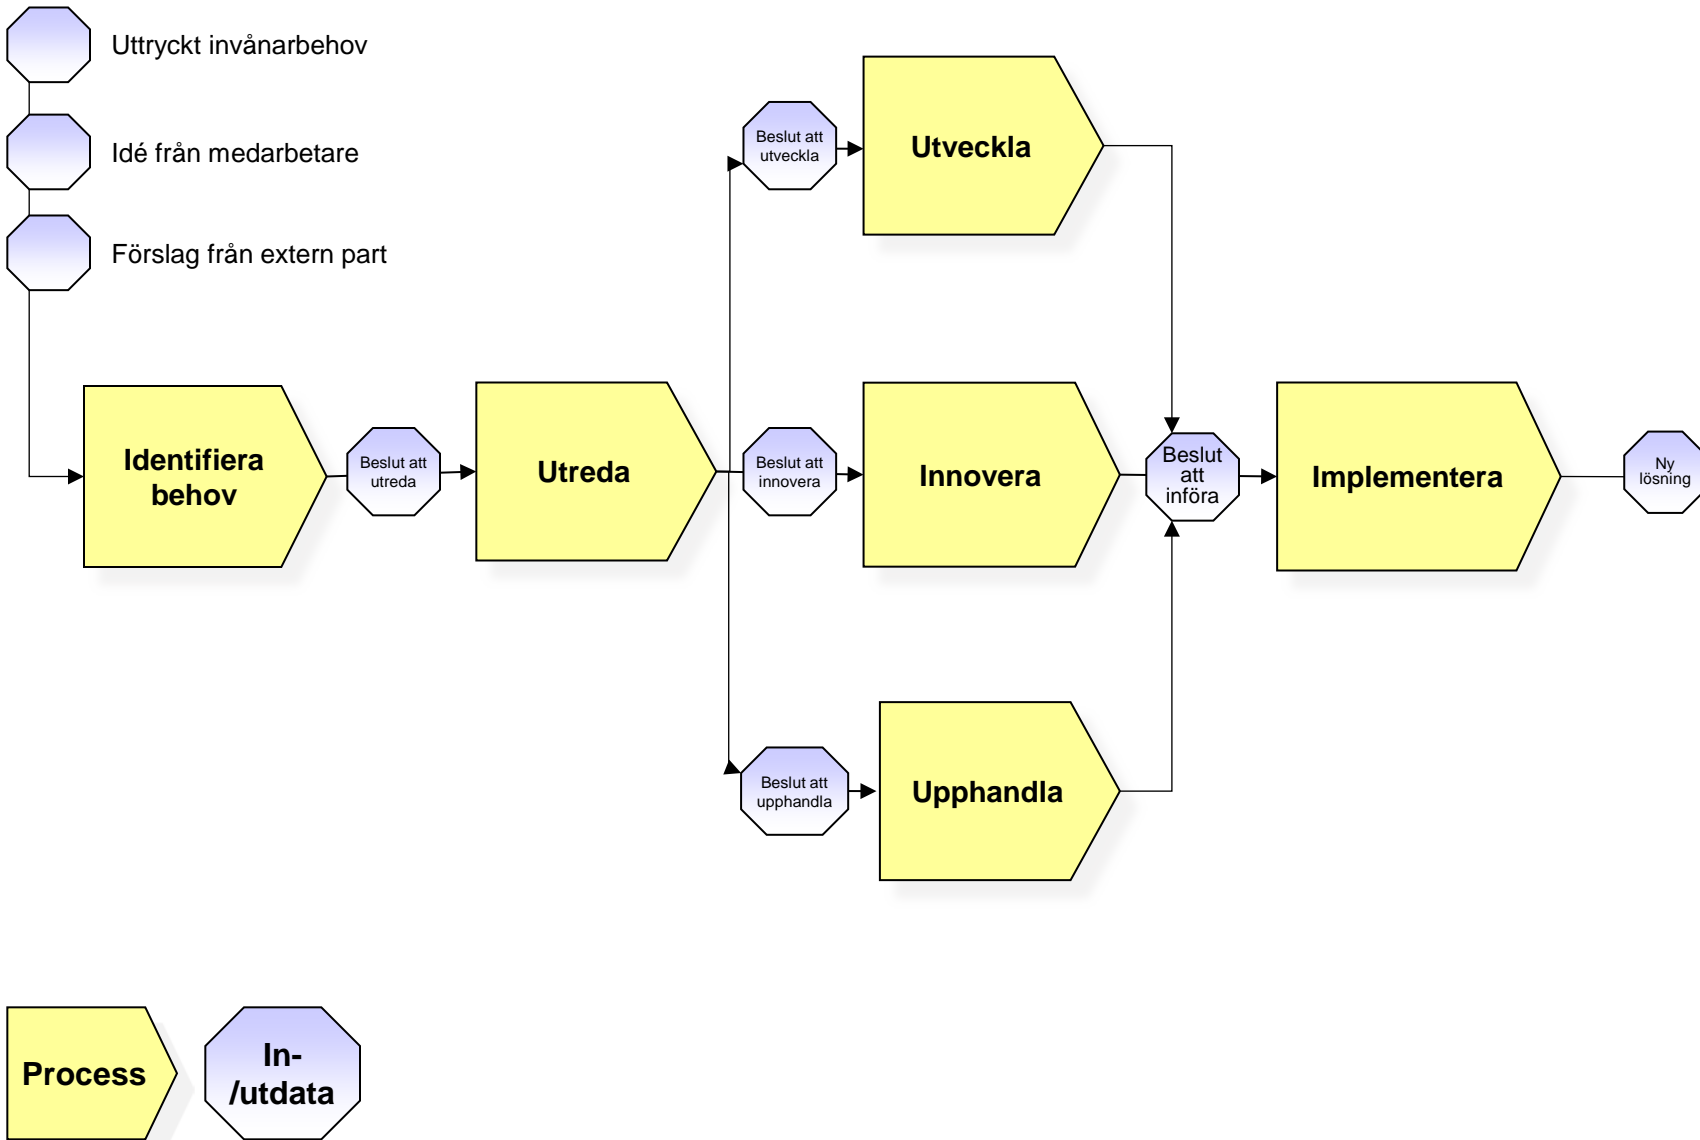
Uttryckt invånarbehov

Idé från medarbetare

Förslag från extern part

Identifiera behov

Beslut att utreda

Utreda

Beslut att utveckla

Utveckla

Beslut att innovera

Innovera

Beslut att upphandla

Upphandla

Beslut att införa

Implementera

Ny lösning

Process

In- /utdata